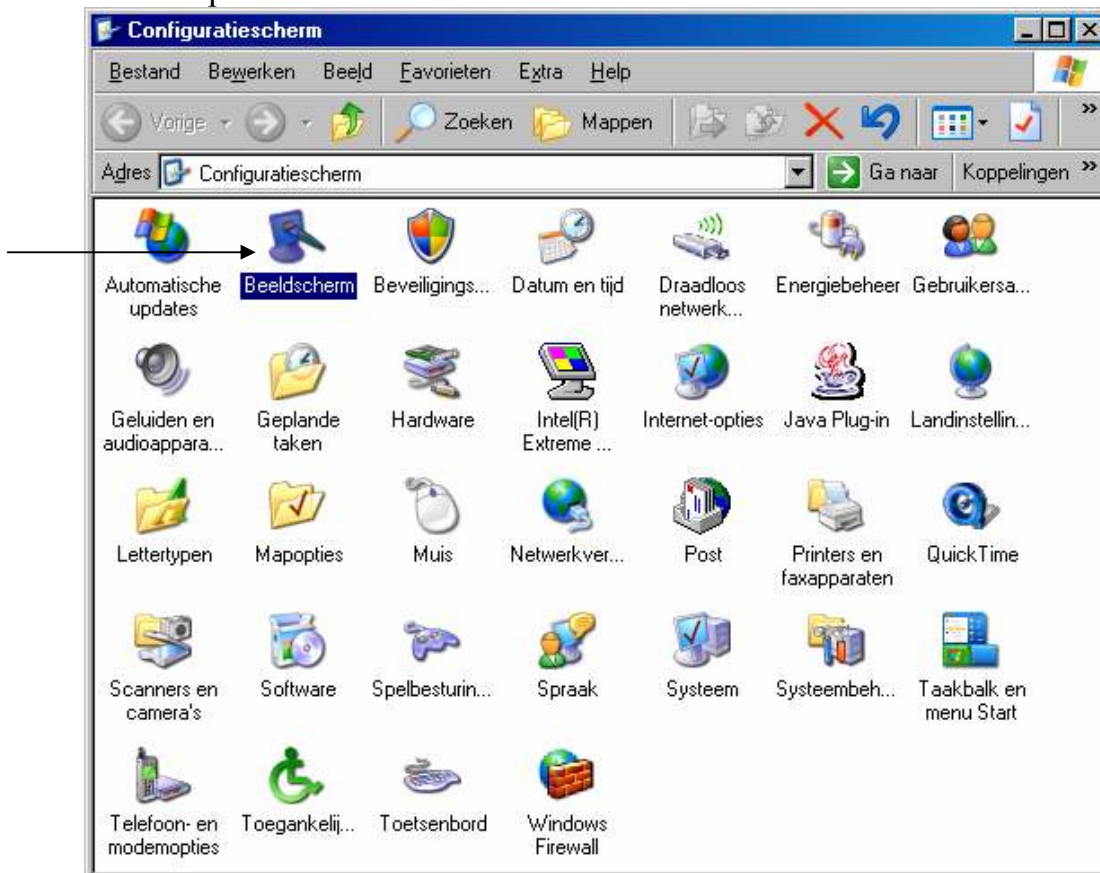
Configuratiescherm

Bestand Bewerken Beeld Favorieten Extra Help

Vorige Zoeken Mappen

Adres Configuratiescherm Ga naar Koppelingen

Automatische updates
Beeldscherm
Beveiligings...
Datum en tijd
Draadloos netwerk...
Energiebeheer
Gebruikersa...
Geluiden en audioappara...
Geplande taken
Hardware
Intel(R) Extreme ...
Internet-opties
Java Plug-in
Landinstellin...
Lettertypen
Mapopties
Muis
Netwerkver...
Post
Printers en faxapparaten
QuickTime
Scanners en camera's
Software
Spelbesturin...
Spraak
Systeem
Systeembeh...
Taakbalk en menu Start
Telefoon- en modemopties
Toegankelij...
Toetsenbord
Windows Firewall